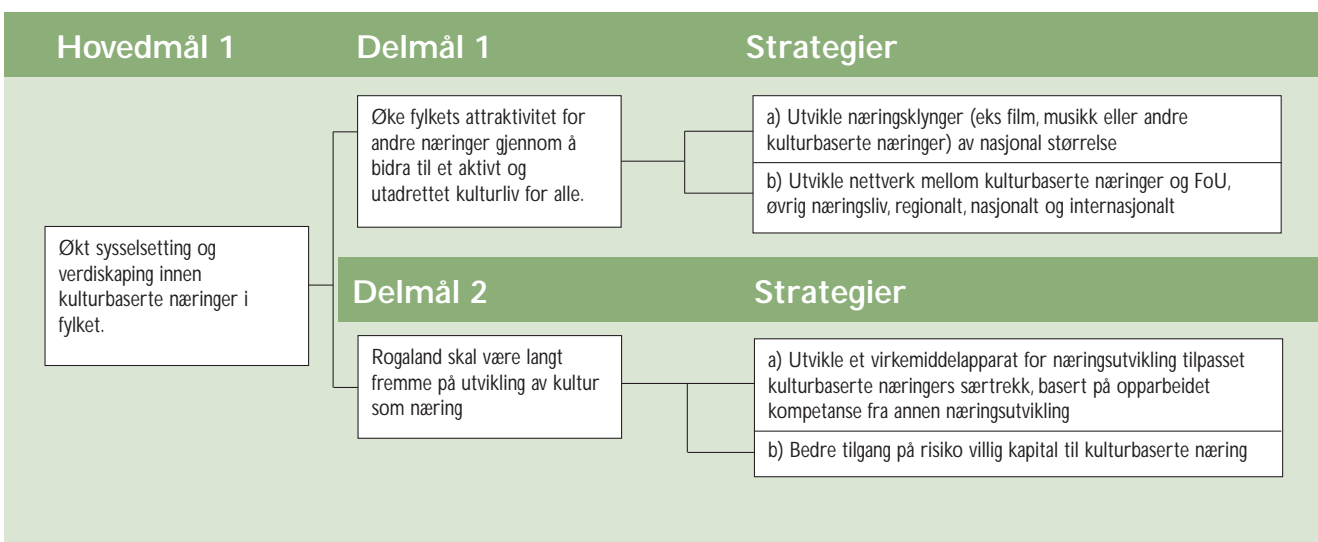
Hovedmål 1

Delmål 1

Strategier

Økt sysselsetting og verdiskaping innen kulturbaserte næringer i fylket.

Øke fylkets attraktivitet for andre næringer gjennom å bidra til et aktivt og utadrettet kulturliv for alle.

a) Utvikle næringsklynger (eks film, musikk eller andre kulturbaserte næringer) av nasjonal størrelse

b) Utvikle nettverk mellom kulturbaserte næringer og FoU, øvrig næringsliv, regionalt, nasjonalt og internasjonalt

Delmål 2

Strategier

Rogaland skal være langt fremme på utvikling av kultur som næring

a) Utvikle et virkemiddelapparat for næringsutvikling tilpasset kulturbaserte næringers særtrekk, basert på opparbeidet kompetanse fra annen næringsutvikling

b) Bedre tilgang på risiko villig kapital til kulturbaserte næring